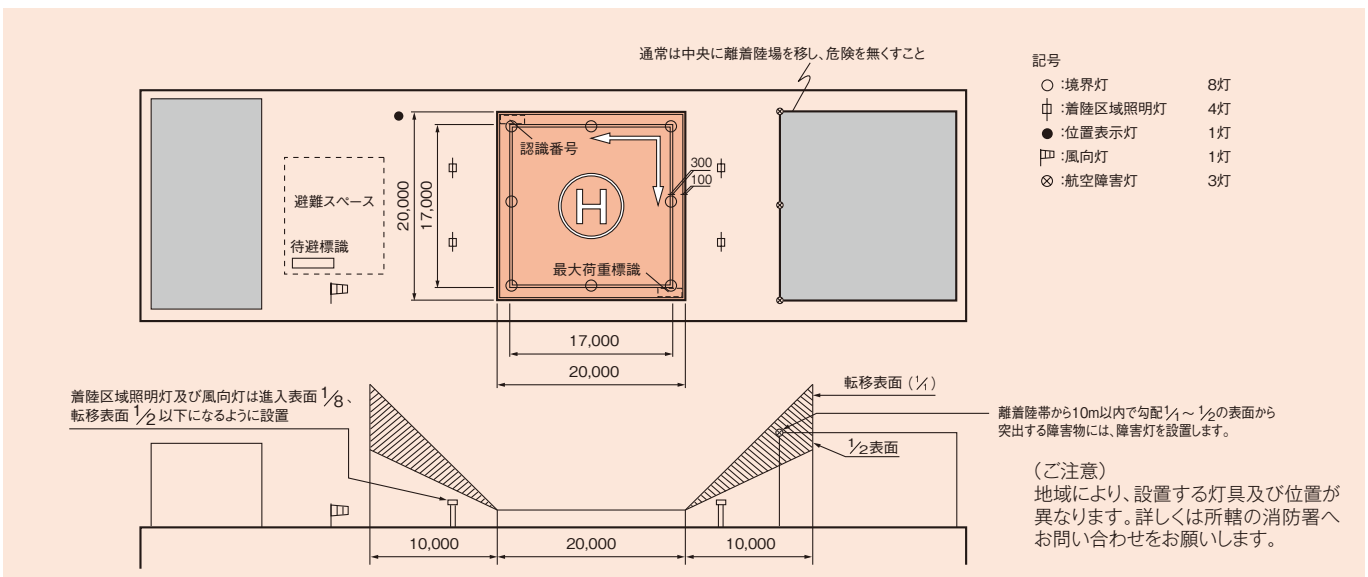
通常は中央に離着陸場を移し、危険を無くすこと

記号
○ :境界灯 8灯
中 :着陸区域照明灯 4灯
● :位置表示灯 1灯
:風向灯 1灯
⊗ :航空障害灯 3灯

避難スペース

待避標識

認識番号

H

300

100

20,000

17,000

最大荷重標識

17,000

20,000

着陸区域照明灯及び風向灯は進入表面 $\frac{1}{8}$、転移表面 $\frac{1}{2}$ 以下になるように設置

転移表面 ($\frac{1}{1}$)

離着陸帯から10m以内で勾配$\frac{1}{1}$～$\frac{1}{2}$の表面から突出する障害物には、障害灯を設置します。

$\frac{1}{2}$表面

（ご注意）
地域により、設置する灯具及び位置が異なります。詳しくは所轄の消防署へお問い合わせをお願いします。

10,000

20,000

10,000